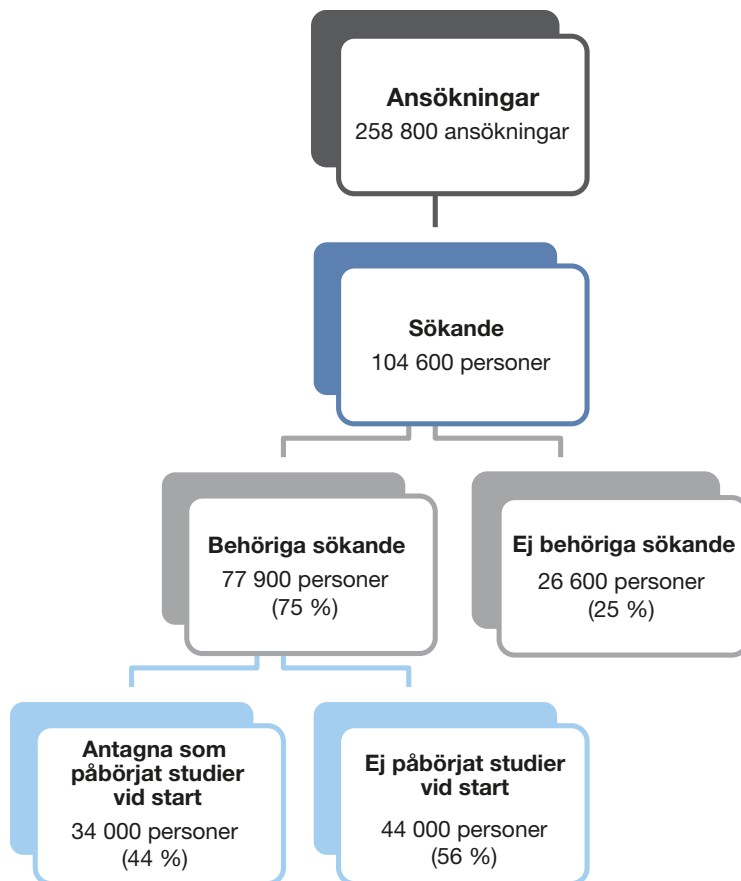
Ansökningar
258 800 ansökningar

Sökande
104 600 personer

Behöriga sökande
77 900 personer
(75 %)

Ej behöriga sökande
26 600 personer
(25 %)

Antagna som påbörjat studier vid start
34 000 personer
(44 %)

Ej påbörjat studier vid start
44 000 personer
(56 %)